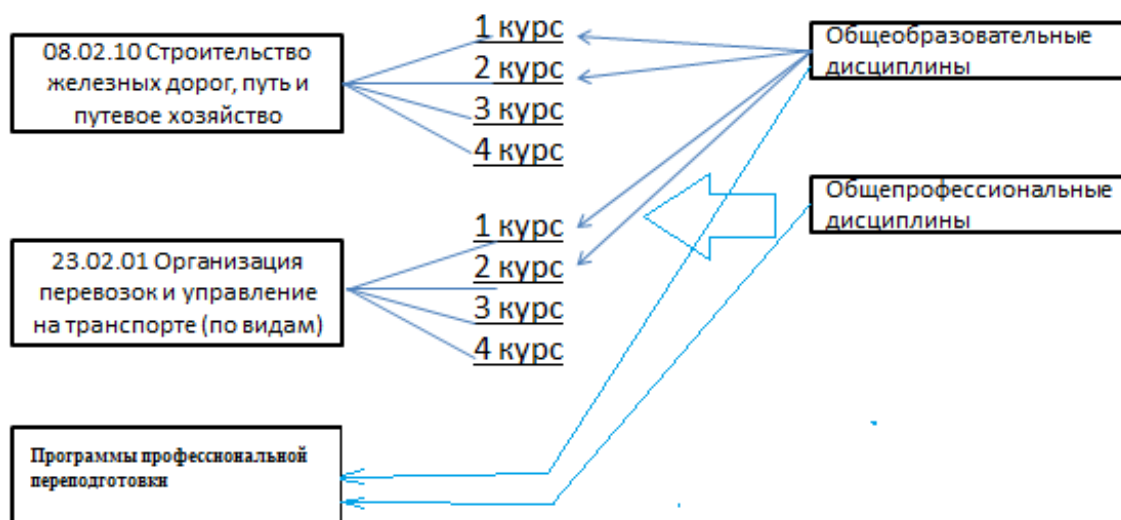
08.02.10 Строительство железных дорог, путь и путевое хозяйство

1 курс
2 курс
3 курс
4 курс

Общеобразовательные дисциплины

Общепрофессиональные дисциплины

23.02.01 Организация перевозок и управление на транспорте (по видам)

1 курс
2 курс
3 курс
4 курс

Программы профессиональной переподготовки